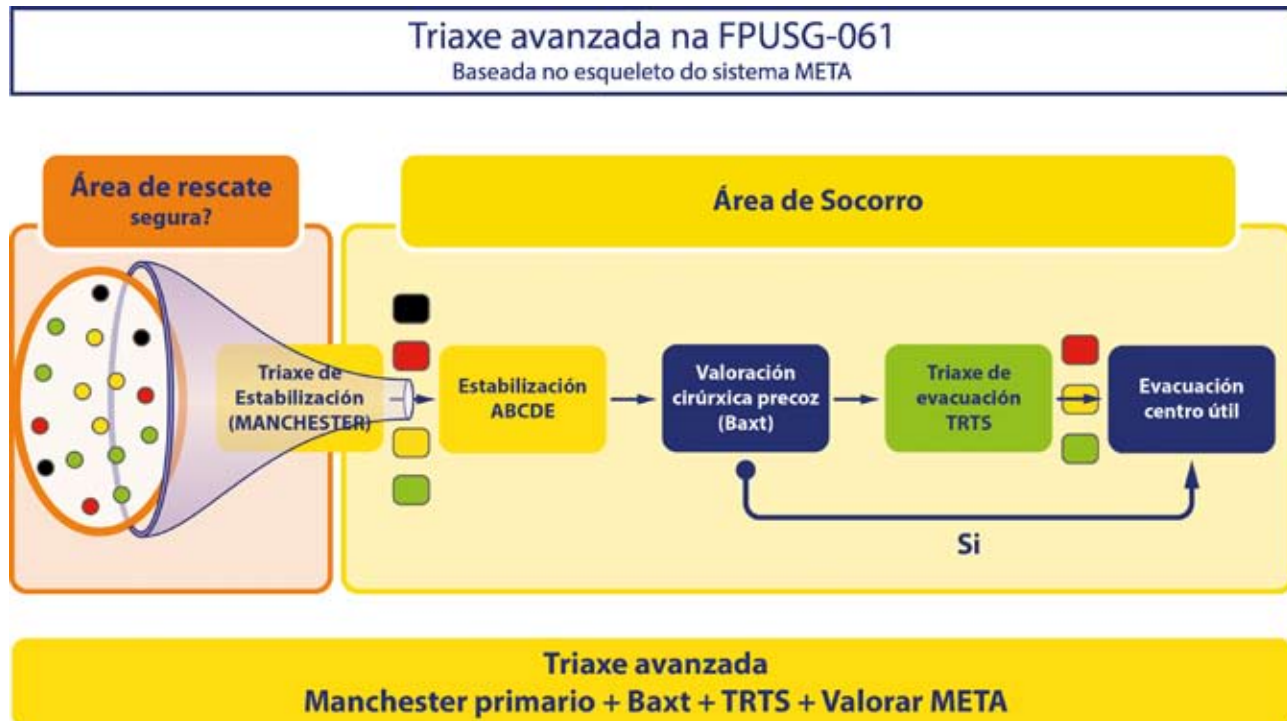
Triaxe avanzada na FPUSG-061
Baseada no esqueleto do sistema META

Área de rescate
segura?

Área de Socorro

Triaxe de Estabilización (MANCHESTER)

Estabilización ABCDE

Valoración cirúrxica precoz (Baxt)

Triaxe de evacuación TRTS

Evacuación centro útil

Si

Triaxe avanzada
Manchester primario + Baxt + TRTS + Valorar META